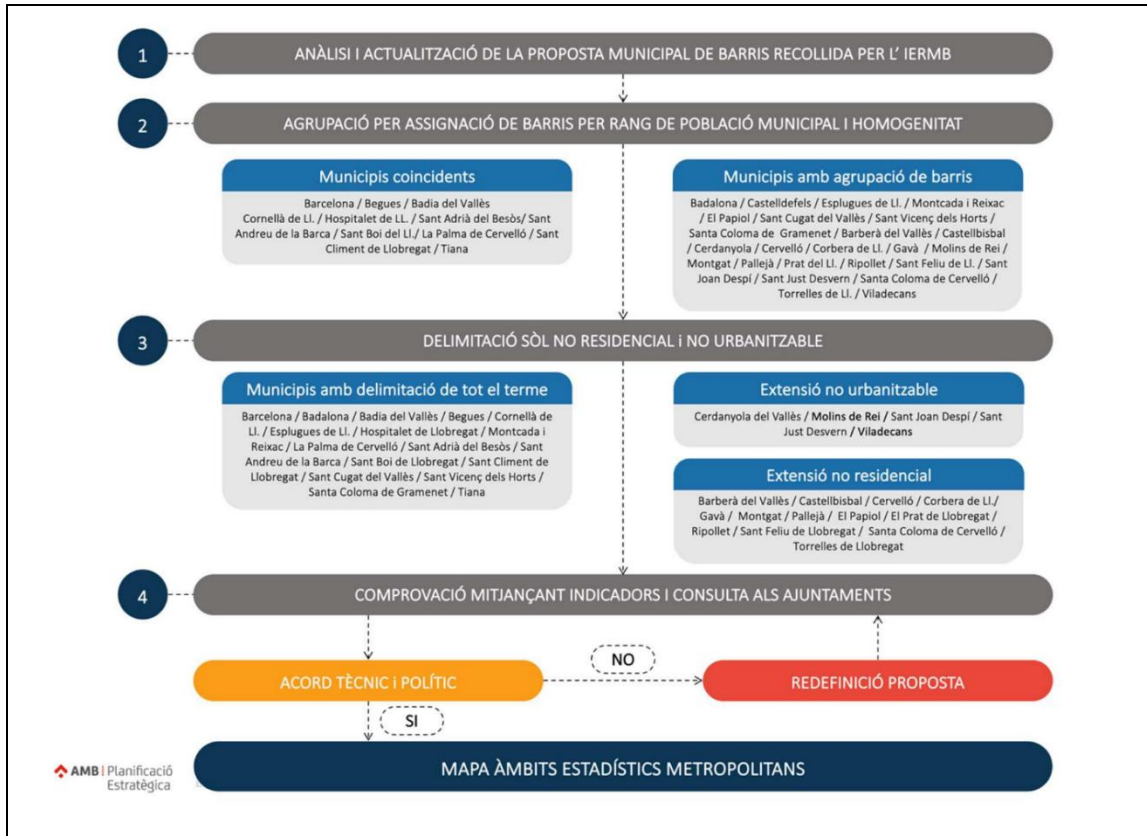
1

ANÀLISI I ACTUALITZACIÓ DE LA PROPOSTA MUNICIPAL DE BARRIS RECOLLIDA PER L' IERMB

2

AGRUPACIÓ PER ASSIGNACIÓ DE BARRIS PER RANG DE POBLACIÓ MUNICIPAL I HOMOGENITAT

Municipis coincidents

Barcelona / Begues / Badia del Vallès Cornellà de Ll. / Hospitalet de LL. / Sant Adrià del Besòs/ Sant Andreu de la Barca / Sant Boi del Ll./ La Palma de Cervelló / Sant Climent de Llobregat / Tiana

Municipis amb agrupació de barris

Badalona / Castelldefels / Esplugues de Ll. / Montcada i Reixac / El Papiol / Sant Cugat del Vallès / Sant Vicenç dels Horts / Santa Coloma de Gramenet / Barberà del Vallès / Castellbisbal / Cerdanyola / Cervelló / Corbera de Ll. / Gavà / Molins de Rei / Montgat / Pallejà / Prat del Ll. / Ripollet / Sant Feliu de Ll. / Sant Joan Despí / Sant Just Desvern / Santa Coloma de Cervelló / Torrelles de Ll. / Viladecans

3

DELIMITACIÓ SÒL NO RESIDENCIAL i NO URBANITZABLE

Municipis amb delimitació de tot el terme

Barcelona / Badalona / Badia del Vallès / Begues / Cornellà de Ll. / Esplugues de Ll. / Hospitalet de Llobregat / Montcada i Reixac / La Palma de Cervelló / Sant Adrià del Besòs / Sant Andreu de la Barca / Sant Boi de Llobregat / Sant Climent de Llobregat / Sant Cugat del Vallès / Sant Vicenç dels Horts / Santa Coloma de Gramenet / Tiana

Extensió no urbanitzable

Cerdanyola del Vallès / Molins de Rei / Sant Joan Despí / Sant Just Desvern / Viladecans

Extensió no residencial

Barberà del Vallès / Castellbisbal / Cervelló / Corbera de Ll./ Gavà / Montgat / Pallejà / El Papiol / El Prat de Llobregat / Ripollet / Sant Feliu de Llobregat / Santa Coloma de Cervelló / Torrelles de Llobregat

4

COMPROVACIÓ MITJANÇANT INDICADORS I CONSULTA ALS AJUNTAMENTS

ACORD TÈCNIC i POLÍTIC

NO

REDEFINICIÓ PROPOSTA

SI

AMB | Planificació Estratègica

MAPA ÀMBITS ESTADÍSTICS METROPOLITANS